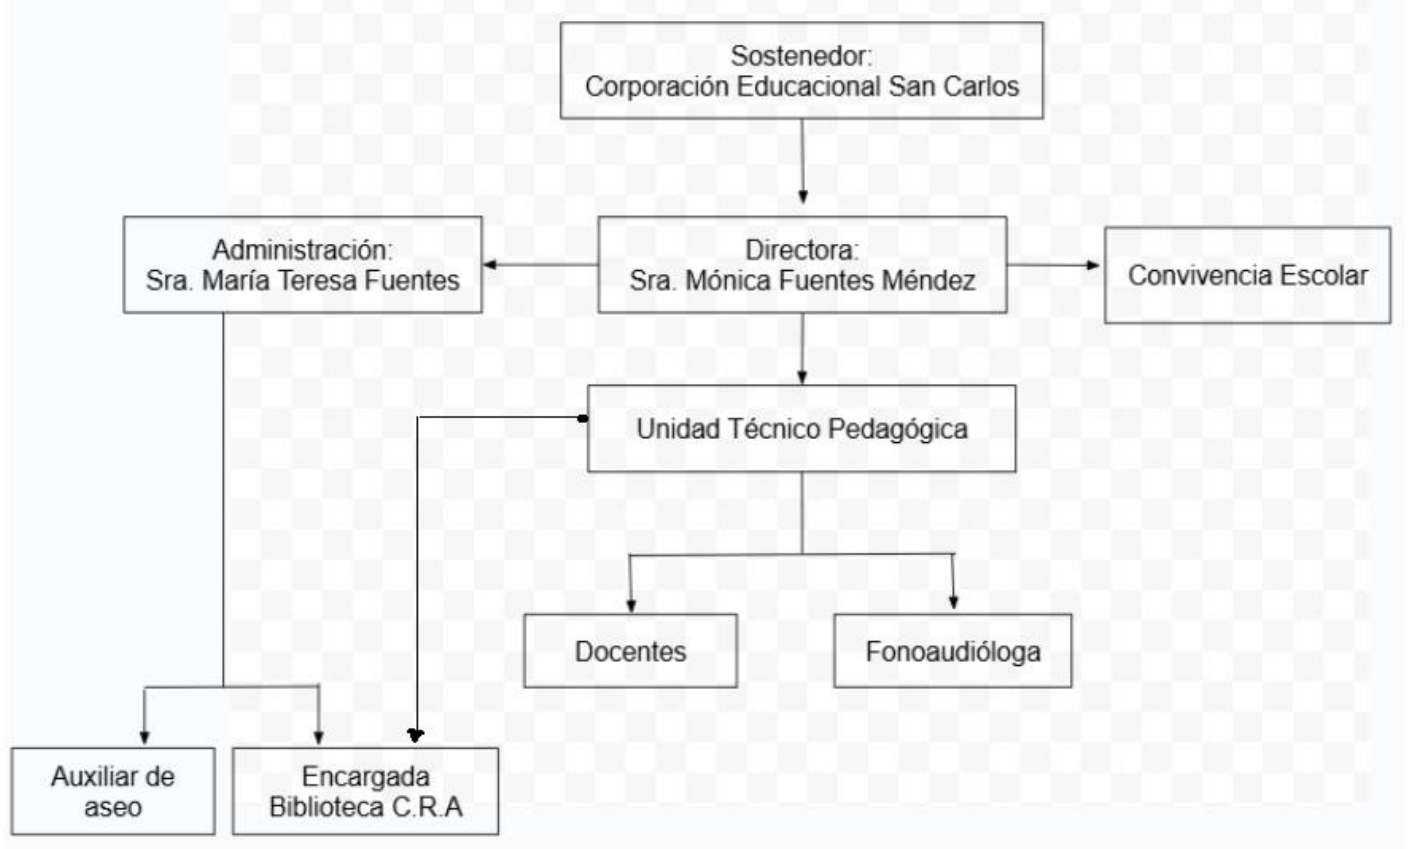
Sostenedor:
Corporación Educacional San Carlos

Administración:
Sra. María Teresa Fuentes

Directora:
Sra. Mónica Fuentes Méndez

Convivencia Escolar

Unidad Técnico Pedagógica

Docentes

Fonoaudióloga

Auxiliar de aseo

Encargada Biblioteca C.R.A